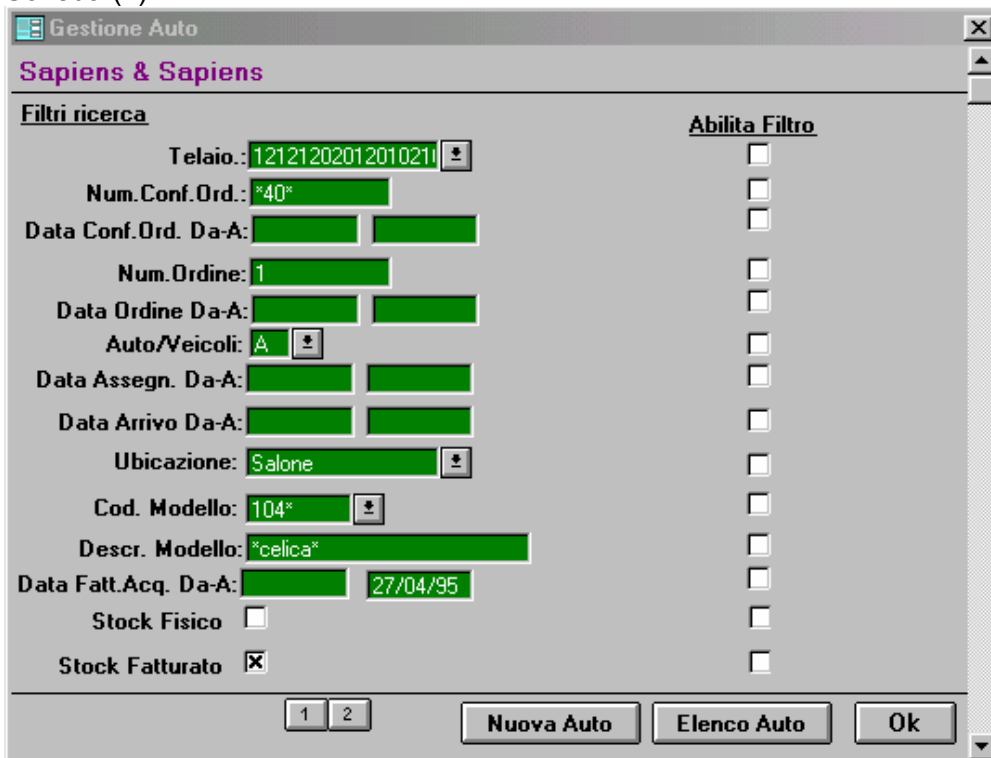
Gestione Auto

Sapiens & Sapiens

Filtri ricerca

Abilita Filtro

Telaio.: 12121202012010210

Num.Conf.Ord.: *40*

Data Conf.Ord. Da-A:

Num.Ordine: 1

Data Ordine Da-A:

Auto/Veicoli: A

Data Assegn. Da-A:

Data Arrivo Da-A:

Ubicazione: Salone

Cod. Modello: 104*

Descr. Modello: *celica*

Data Fatt.Acq. Da-A: 27/04/95

Stock Fisico

Stock Fatturato

1 2

Nuova Auto

Elenco Auto

Ok